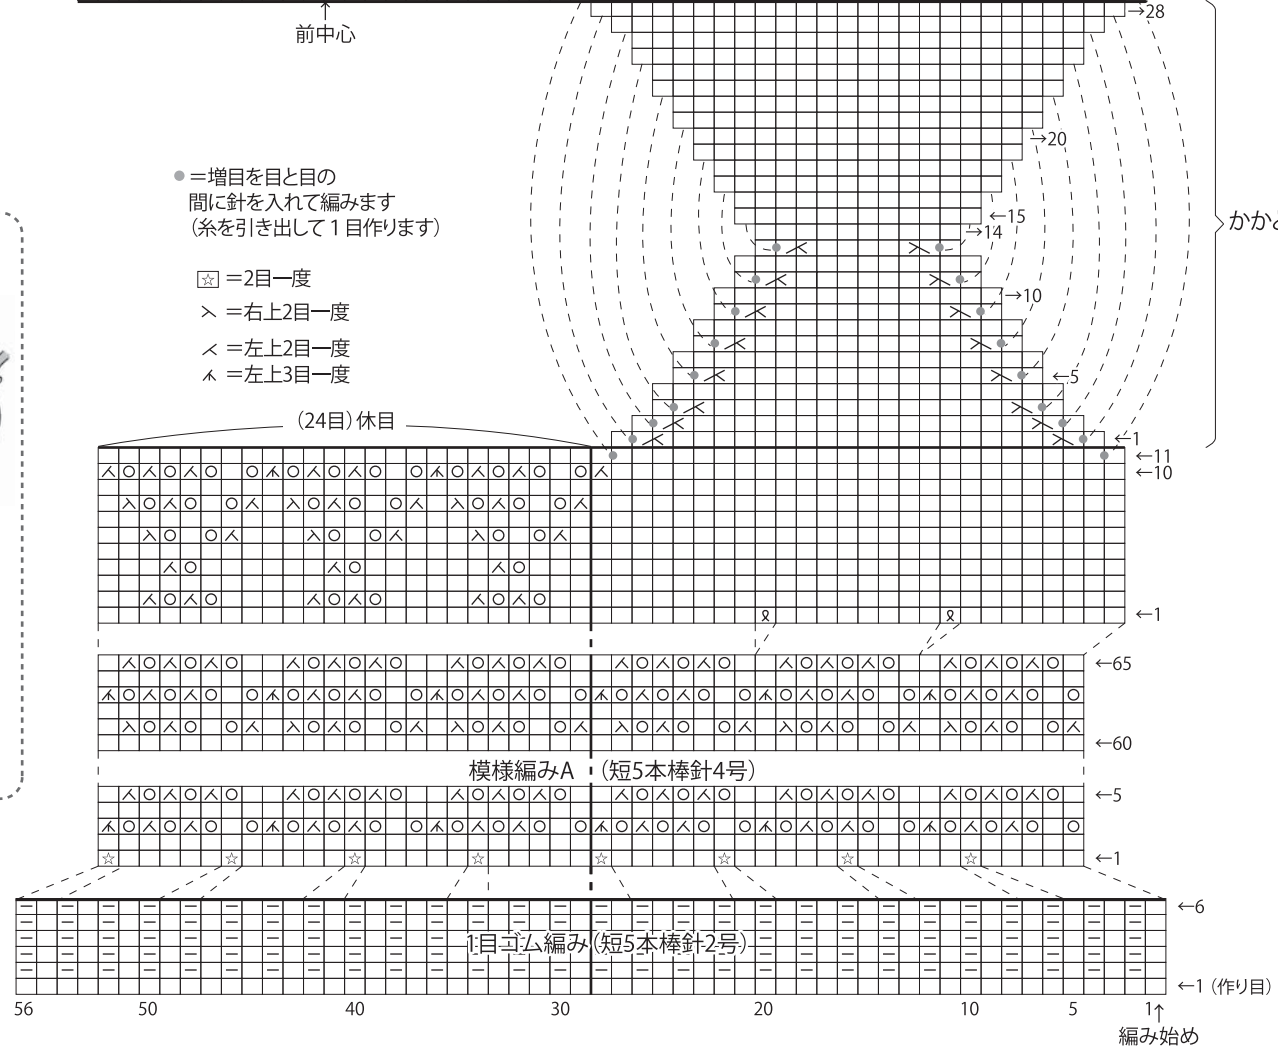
前中心

→28

→20

←15
→14

→10

←5

←1

かかと

● =増目を目と目の間に針を入れて編みます（糸を引き出して１目作ります）

☆ =2目一度
⋋ =右上2目一度
⋌ =左上2目一度
⋀ =左上3目一度

（24目）休目

←11
←10

←1

←65

←60

模様編みA （短5本棒針4号）

←5

←1

←6

1目ゴム編み（短5本棒針2号）

←1（作り目）

56　50　40　30　20　10　5　1↑
編み始め